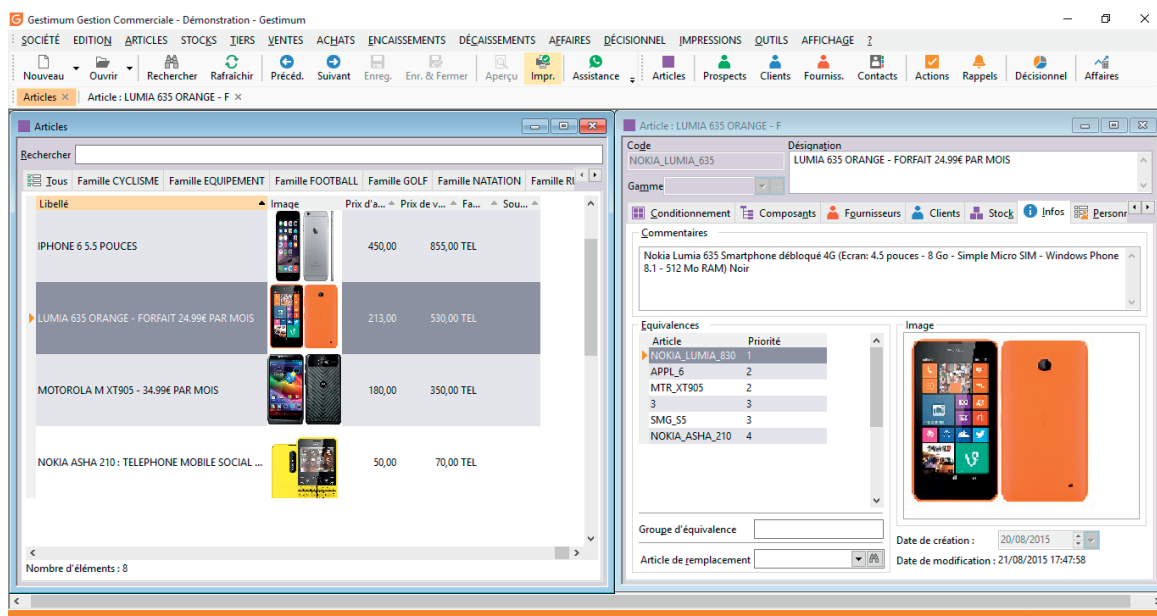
Gestimum Gestion Commerciale - Démonstration - Gestimum

SOCIÉTÉ EDITION ARTICLES STOCKS TIERS VENTES ACHATS ENCAISSEMENTS DÉCAISSEMENTS AFFAIRES DÉCISIONNEL IMPRESSIONS OUTILS AFFICHAGE ?

Nouveau Ouvrir Rechercher Rafraîchir Précéd. Suivant Enreg. Enr. & Fermer Aperçu Impr. Assistance Articles Prospects Clients Fourniss. Contacts Actions Rappels Décisionnel Affaires

Articles × Article : LUMIA 635 ORANGE - F ×

Articles

Rechercher

Tous Famille CYCLISME Famille EQUIPEMENT Famille FOOTBALL Famille GOLF Famille NATATION Famille RU

| Libellé | Image | Prix d'a... | Prix de v... | Fa... | Sou... |
|---|---|---|---|---|---|
| IPHONE 6 5.5 POUCES | | 450,00 | 855,00 | TEL | |
| LUMIA 635 ORANGE - FORFAIT 24.99€ PAR MOIS | | 213,00 | 530,00 | TEL | |
| MOTOROLA M XT905 - 34.99€ PAR MOIS | | 180,00 | 350,00 | TEL | |
| NOKIA ASHA 210 : TELEPHONE MOBILE SOCIAL ... | | 50,00 | 70,00 | TEL | |

Nombre d'éléments : 8

Article : LUMIA 635 ORANGE - F

Code
NOKIA_LUMIA_635
Désignation
LUMIA 635 ORANGE - FORFAIT 24.99€ PAR MOIS
Gamme

Conditionnement Composants Fournisseurs Clients Stock Infos Personn

Commentaires
Nokia Lumia 635 Smartphone débloqué 4G (Ecran: 4.5 pouces - 8 Go - Simple Micro SIM - Windows Phone 8.1 - 512 Mo RAM) Noir

Equivalences

| Article | Priorité |
|---|---|
| NOKIA_LUMIA_830 | 1 |
| APPL_6 | 2 |
| MTR_XT905 | 2 |
| 3 | 3 |
| SMG_S5 | 3 |
| NOKIA_ASHA_210 | 4 |

Image

Groupe d'équivalence
Article de remplacement

Date de création : 20/08/2015
Date de modification : 21/08/2015 17:47:58